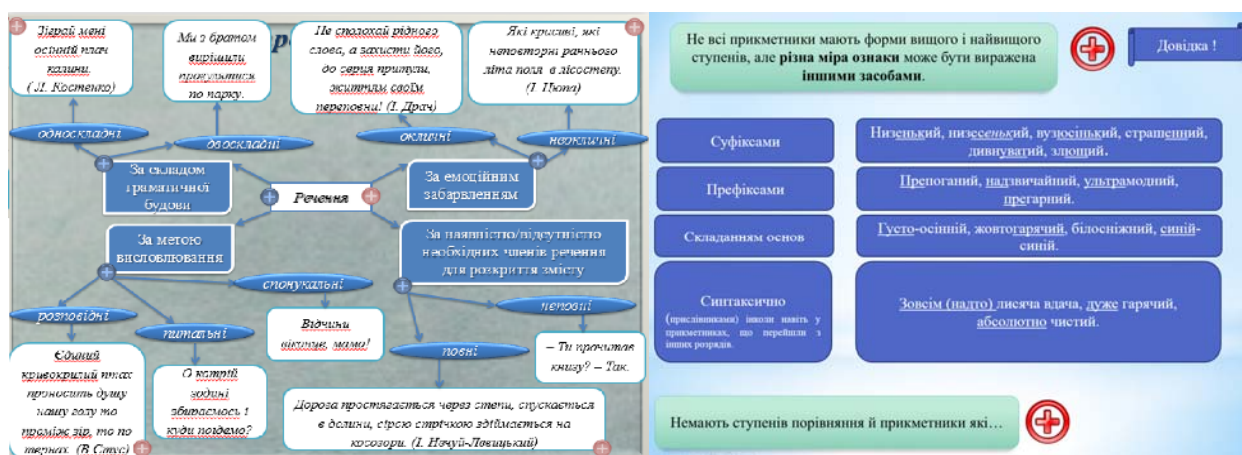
Зігрій мені осінній плач калини. (Л. Костенко)

Ми з братом вирішили прогулятися по парку.

Не сполохай рідного слова, а захисти його, до серця пригорни, зцілили своїм переповни! (І. Драч)

Які красиві, які неповторні раннього літа поля в лісостепу. (І. Цюпа)

Ре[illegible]

односкладні

двоскладні

окличні

неокличні

За складом граматичної будови

Речення

За емоційним забарвленням

За метою висловлювання

За наявністю/відсутністю необхідних членів речення для розкриття змісту

спонукальні

розповідні

питальні

неповні

повні

Відчини віконце, мамо!

– Ти прочитав книгу? – Так.

Єдиний кривокрилий птах проносить душу нашу голу то поміж зір, то по терню. (В.Стус)

О котрій годині збираємось і куди підемо?

Дорога простягається через степи, спускається в долини, стрічкою здіймається на косогори. (І. Нечуй-Левицький)

Не всі прикметники мають форми вищого і найвищого ступенів, але різна міра ознаки може бути виражена іншими засобами.

Довідка !

| Суфіксами | Низенький, низесенький, вузюсінький, страшенний, дивуватий, злющий. |
|---|---|
| Префіксами | Препоганий, надзвичайний, ультрамодний, прегарний. |
| Складанням основ | Густо-осінній, жовтогарячий, білосніжний, синій-синій. |
| Синтаксично (прислівниками) іноді навіть у прикметниках, що перейшли з інших розрядів. | Зовсім (надто) лисяча вдача, дуже гарячий, абсолютно чистий. |

Немають ступенів порівняння й прикметники які…